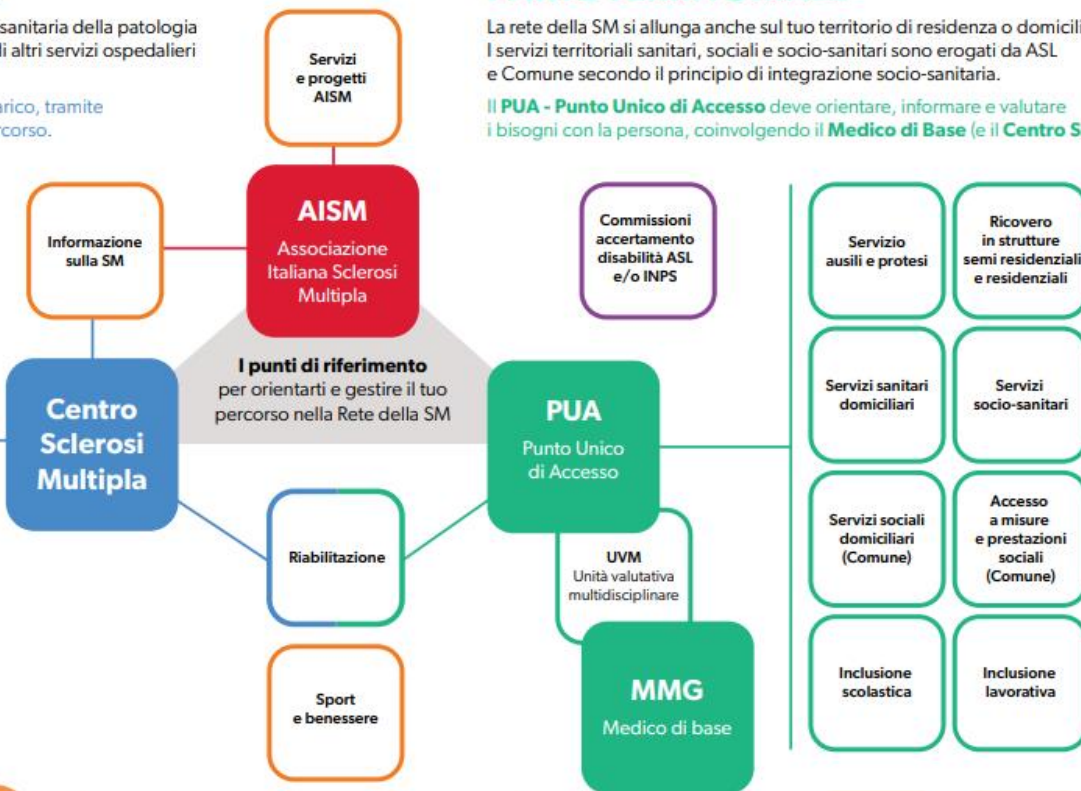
sanitaria della patologia
li altri servizi ospedalieri

arico, tramite
rcorso.

Servizi
e progetti
AISM

La rete della SM si allunga anche sul tuo territorio di residenza o domicili
I servizi territoriali sanitari, sociali e socio-sanitari sono erogati da ASL e Comune secondo il principio di integrazione socio-sanitaria.

Il **PUA - Punto Unico di Accesso** deve orientare, informare e valutare i bisogni con la persona, coinvolgendo il **Medico di Base** (e il **Centro S**

Informazione sulla SM

AISM
Associazione Italiana Sclerosi Multipla

Commissioni accertamento disabilità ASL e/o INPS

Servizio ausili e protesi

Ricovero in strutture semi residenziali e residenziali

I punti di riferimento
per orientarti e gestire il tuo percorso nella Rete della SM

Centro Sclerosi Multipla

PUA
Punto Unico di Accesso

Servizi sanitari domiciliari

Servizi socio-sanitari

Servizi sociali domiciliari (Comune)

Accesso a misure e prestazioni sociali (Comune)

Riabilitazione

UVM
Unità valutativa multidisciplinare

Sport e benessere

MMG
Medico di base

Inclusione scolastica

Inclusione lavorativa